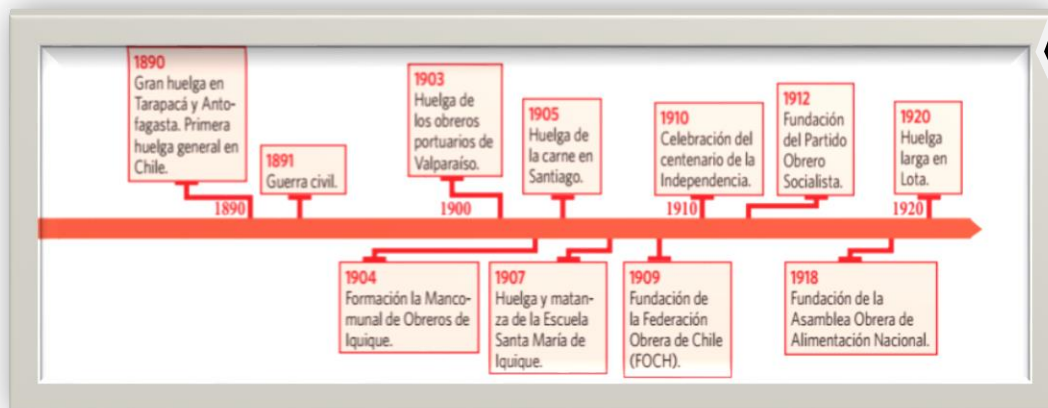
1890
Gran huelga en Tarapacá y Antofagasta. Primera huelga general en Chile.

1891
Guerra civil.

1903
Huelga de los obreros portuarios de Valparaíso.

1905
Huelga de la carne en Santiago.

1910
Celebración del centenario de la Independencia.

1912
Fundación del Partido Obrero Socialista.

1920
Huelga larga en Lota.

1890

1900

1910

1920

1904
Formación la Mancomunal de Obreros de Iquique.

1907
Huelga y matanza de la Escuela Santa María de Iquique.

1909
Fundación de la Federación Obrera de Chile (FOCH).

1918
Fundación de la Asamblea Obrera de Alimentación Nacional.